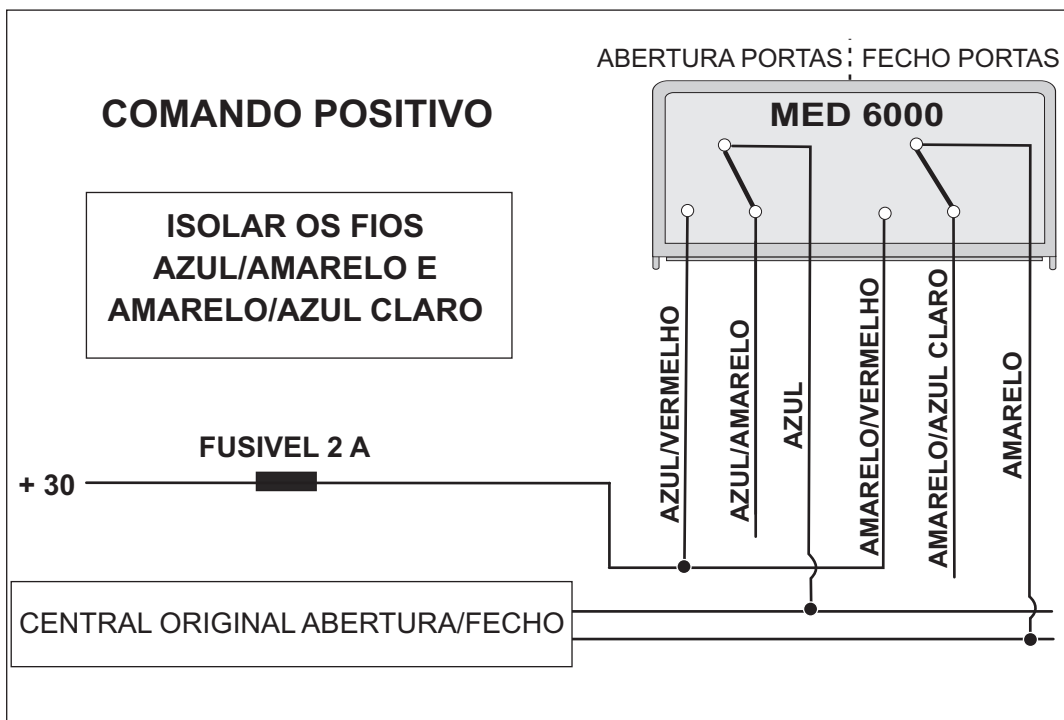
ABERTURA PORTAS FECHO PORTAS

COMANDO POSITIVO

MED 6000

ISOLAR OS FIOS AZUL/AMARELO E AMARELO/AZUL CLARO

AZUL/VERMELHO

AZUL/AMARELO

AZUL

AMARELO/VERMELHO

AMARELO/AZUL CLARO

AMARELO

FUSIVEL 2 A

+ 30

CENTRAL ORIGINAL ABERTURA/FECHO